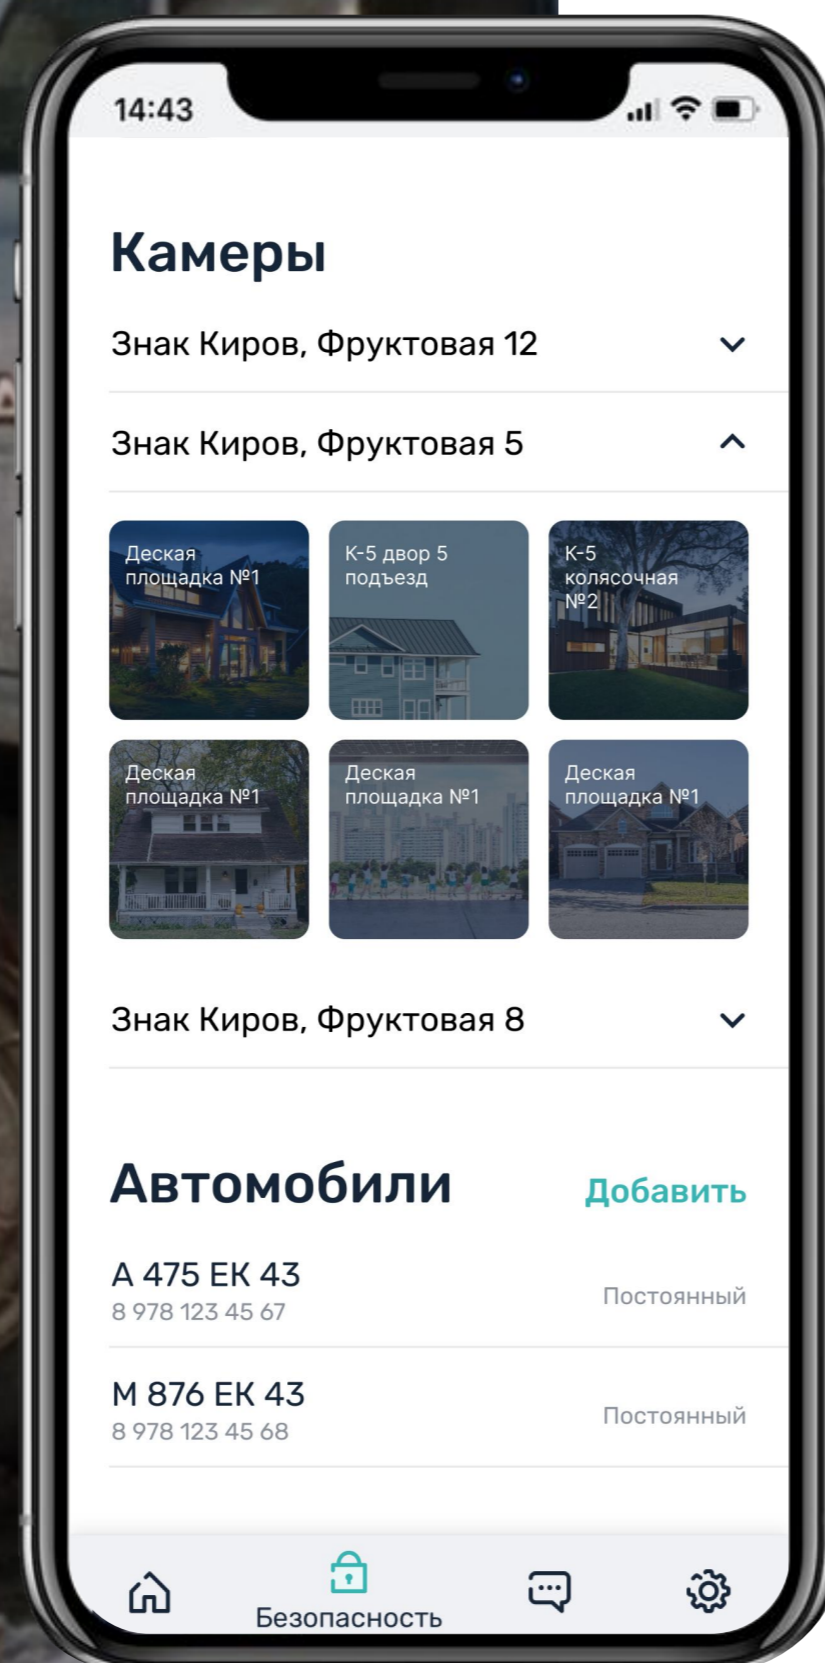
14:43

Камеры

Знак Киров, Фруктовая 12

Знак Киров, Фруктовая 5

Деская площадка №1

К-5 двор 5 подъезд

К-5 колясочная №2

Деская площадка №1

Деская площадка №1

Деская площадка №1

Знак Киров, Фруктовая 8

Автомобили

Добавить

А 475 ЕК 43
8 978 123 45 67

Постоянный

М 876 ЕК 43
8 978 123 45 68

Постоянный

Безопасность